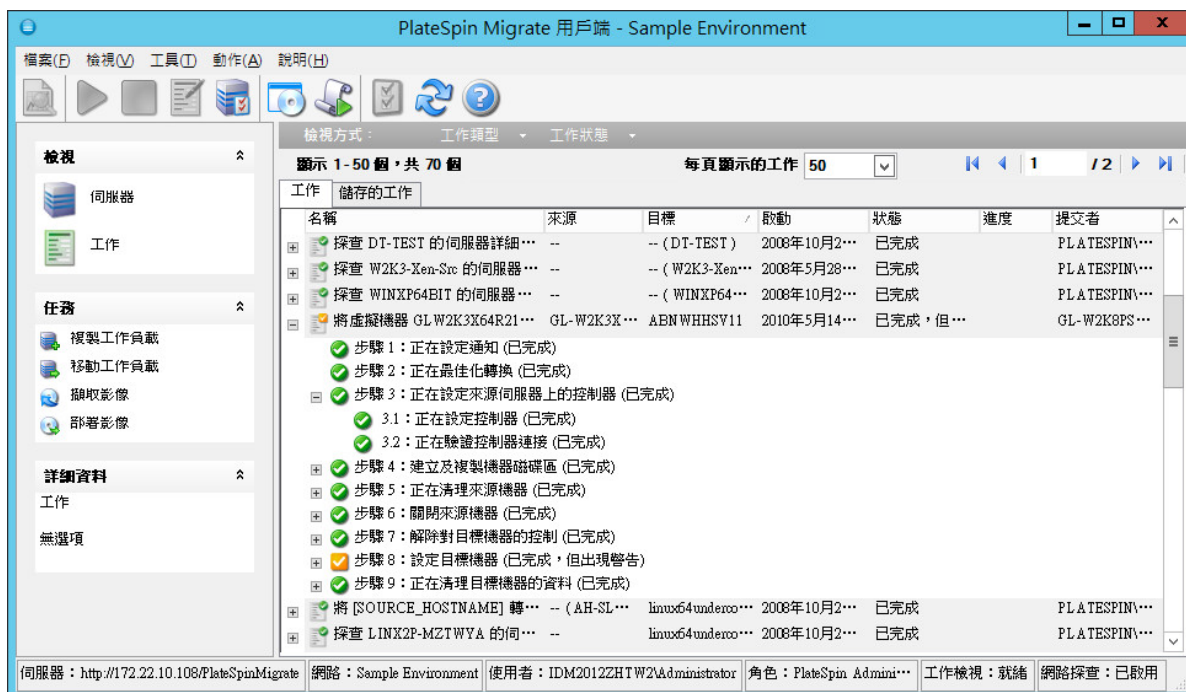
PlateSpin Migrate 用戶端 - Sample Environment

檔案(F) 檢視(V) 工具(T) 動作(A) 說明(H)

檢視
伺服器
工作

任務
複製工作負載
移動工作負載
擷取影像
部署影像

詳細資料
工作
無選項

檢視方式： 工作類型 工作狀態

顯示 1 - 50 個，共 70 個
每頁顯示的工作 50
1 / 2

工作 儲存的工作

| 名稱 | 來源 | 目標 | 啟動 | 狀態 | 進度 | 提交者 |
|---|---|---|---|---|---|---|
| 探查 DT-TEST 的伺服器詳細… | -- | -- (DT-TEST) | 2008年10月2… | 已完成 | | PLATESPIN\… |
| 探查 W2K3-Xen-Src 的伺服器… | -- | -- (W2K3-Xen… | 2008年5月28… | 已完成 | | PLATESPIN\… |
| 探查 WINXP64BIT 的伺服器… | -- | -- (WINXP64… | 2008年10月2… | 已完成 | | PLATESPIN\… |
| 將虛擬機器 GLW2K3X64R21… | GL-W2K3X… | ABNWHHSV11 | 2010年5月14… | 已完成，但… | | GL-W2K8PS… |

步驟 1：正在設定通知 (已完成)
步驟 2：正在最佳化轉換 (已完成)
步驟 3：正在設定來源伺服器上的控制器 (已完成)
3.1：正在設定控制器 (已完成)
3.2：正在驗證控制器連接 (已完成)
步驟 4：建立及複製機器磁碟區 (已完成)
步驟 5：正在清理來源機器 (已完成)
步驟 6：關閉來源機器 (已完成)
步驟 7：解除對目標機器的控制 (已完成)
步驟 8：設定目標機器 (已完成，但出現警告)
步驟 9：正在清理目標機器的資料 (已完成)

| 名稱 | 來源 | 目標 | 啟動 | 狀態 | 進度 | 提交者 |
|---|---|---|---|---|---|---|
| 將 [SOURCE_HOSTNAME] 轉… | -- (AH-SL… | linux64underco… | 2008年10月2… | 已完成 | | PLATESPIN\… |
| 探查 LINX2P-MZTWYA 的伺… | -- | linux64underco… | 2008年10月2… | 已完成 | | PLATESPIN\… |

伺服器：http://172.22.10.108/PlateSpinMigrate | 網路：Sample Environment | 使用者：IDM2012ZHTW2\Administrator | 角色：PlateSpin Admini… | 工作檢視：就緒 | 網路探查：已啟用